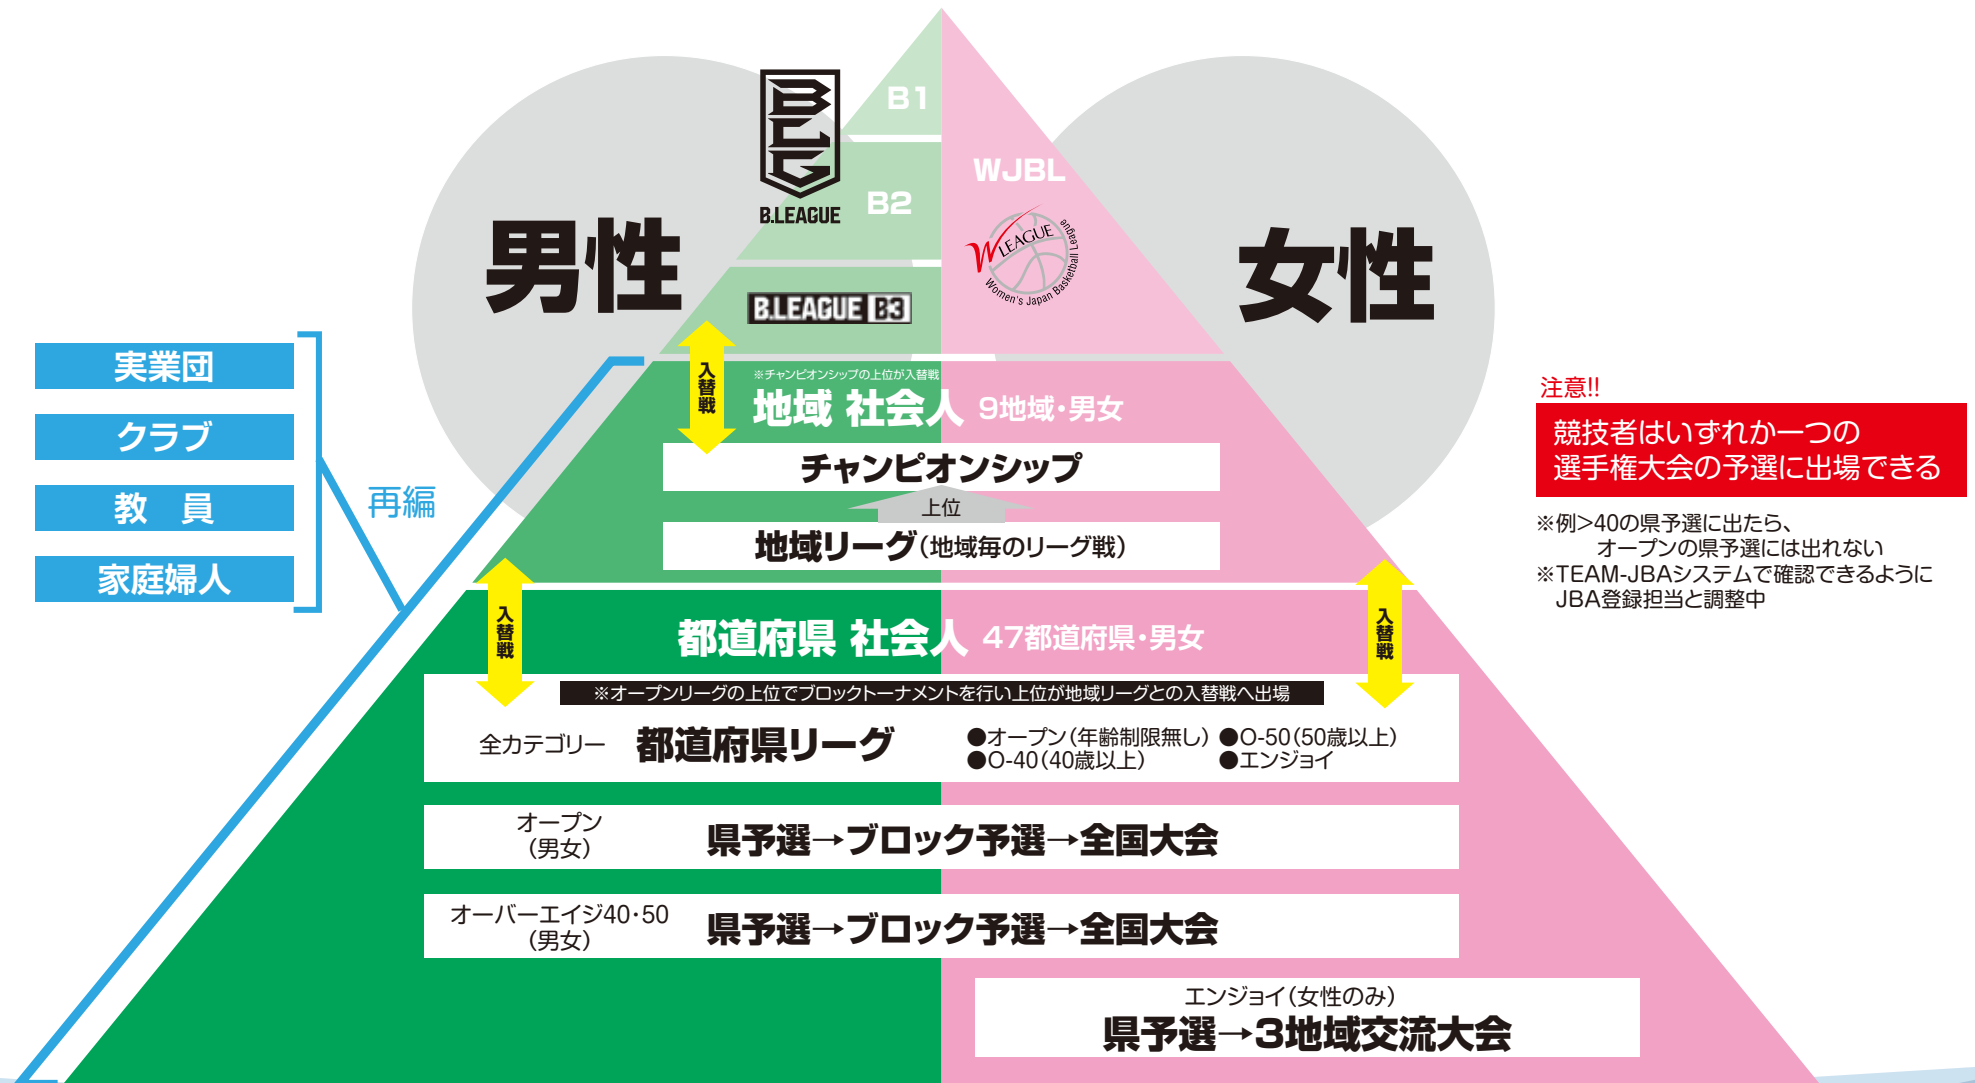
B1

B2

B.LEAGUE

B.LEAGUE B3

WJBL

W LEAGUE Women's Japan Basketball League

男性

女性

実業団

クラブ

教　員

家庭婦人

再編

入替戦

※チャンピオンシップの上位が入替戦

地域 社会人 9地域・男女

チャンピオンシップ

上位

地域リーグ（地域毎のリーグ戦）

注意!!

競技者はいずれか一つの選手権大会の予選に出場できる

※例>40の県予選に出たら、
オープンの県予選には出れない
※TEAM-JBAシステムで確認できるように
JBA登録担当と調整中

入替戦

都道府県 社会人 47都道府県・男女

入替戦

※オープンリーグの上位でブロックトーナメントを行い上位が地域リーグとの入替戦へ出場

全カテゴリー　都道府県リーグ

●オープン（年齢制限無し）●O-50（50歳以上）
●O-40（40歳以上）　●エンジョイ

オープン
（男女）

県予選→ブロック予選→全国大会

オーバーエイジ40･50
（男女）

県予選→ブロック予選→全国大会

エンジョイ（女性のみ）

県予選→3地域交流大会